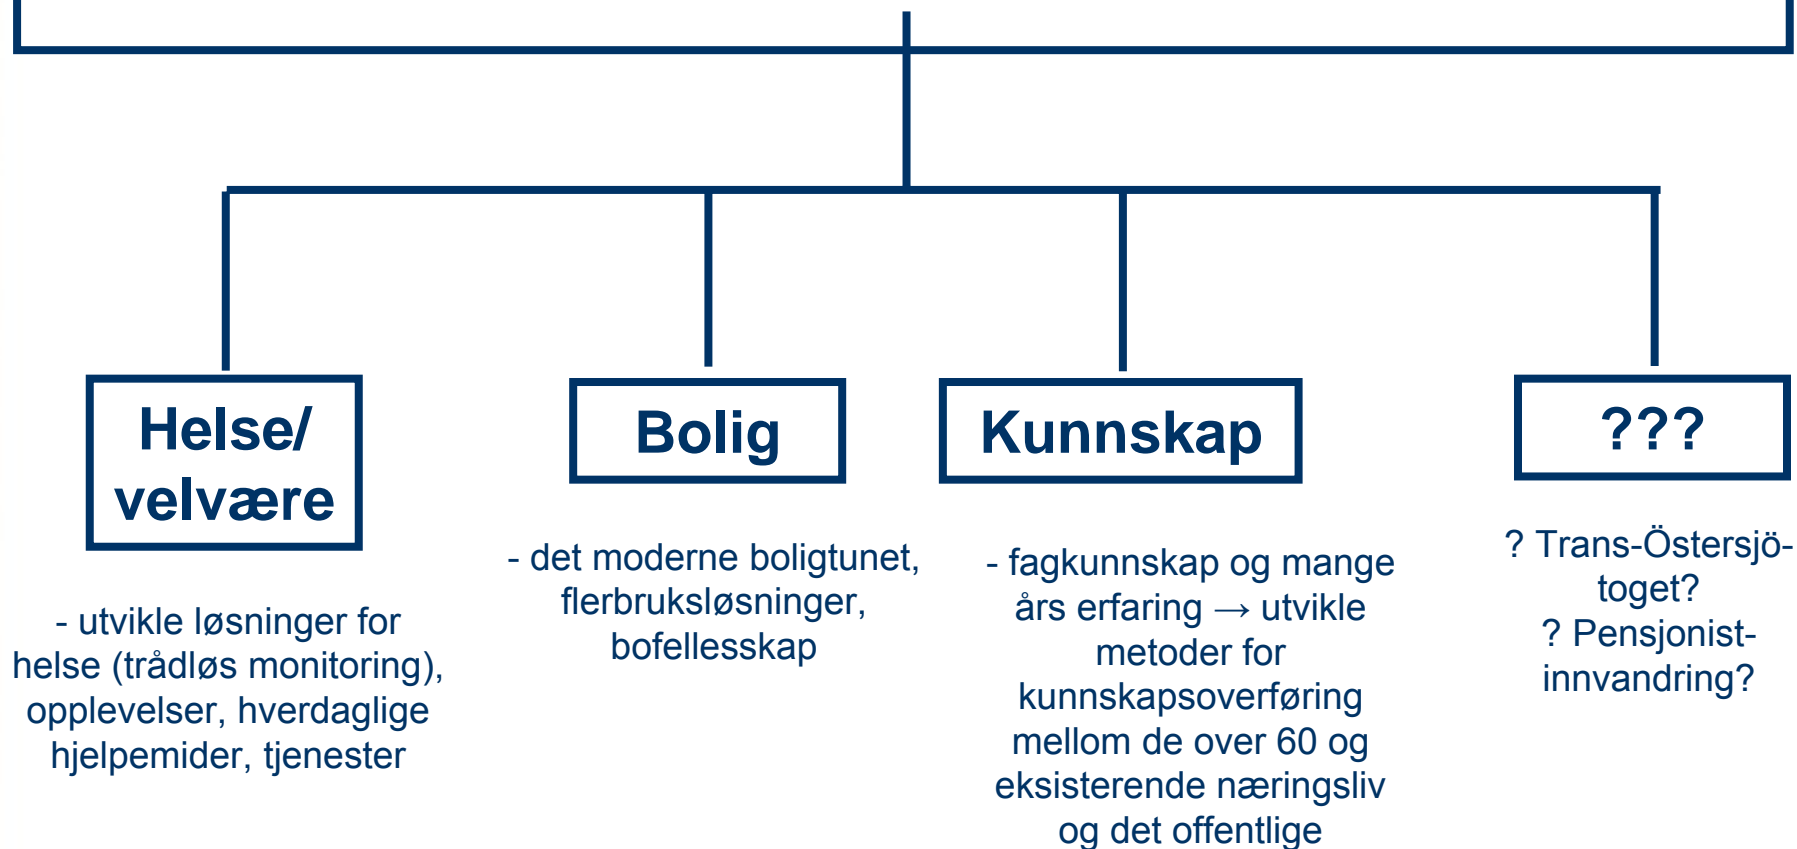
Helse/ velvære

- utvikle løsninger for helse (trådløs monitoring), opplevelser, hverdaglige hjelpemider, tjenester

Bolig

- det moderne boligtunet, flerbruksløsninger, bofellesskap

Kunnskap

- fagkunnskap og mange års erfaring → utvikle metoder for kunnskapsoverføring mellom de over 60 og eksisterende næringsliv og det offentlige

???

? Trans-Östersjö-toget?
? Pensjonist-innvandring?